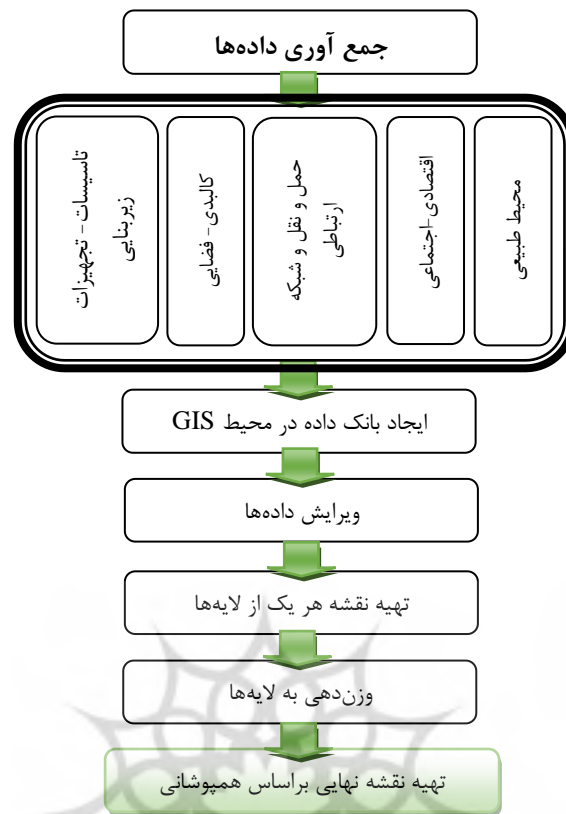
جمع آوری داده‌ها

محیط طبیعی

اقتصادی-اجتماعی

حمل و نقل و شبکه ارتباطی

کالبدی- فضایی

تاسیسات- تجهیزات زیربنایی

ایجاد بانک داده در محیط GIS

ویرایش داده‌ها

تهیه نقشه هر یک از لایه‌ها

وزن‌دهی به لایه‌ها

تهیه نقشه نهایی براساس همپوشانی